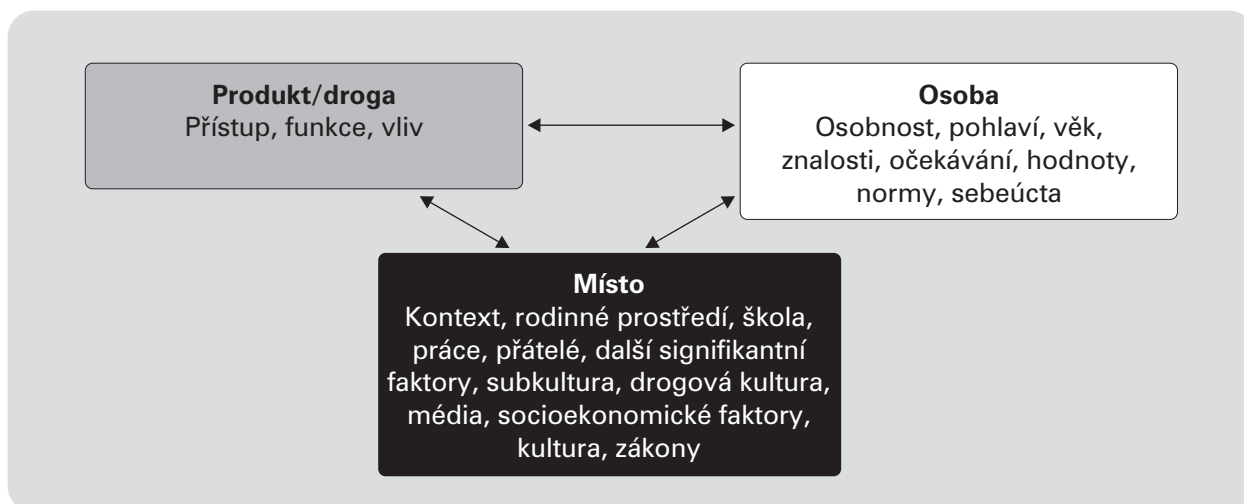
**Produkt/droga**
Přístup, funkce, vliv

**Osoba**
Osobnost, pohlaví, věk, znalosti, očekávání, hodnoty, normy, sebeúcta

**Místo**
Kontext, rodinné prostředí, škola, práce, přátelé, další signifikantní faktory, subkultura, drogová kultura, média, socioekonomické faktory, kultura, zákony